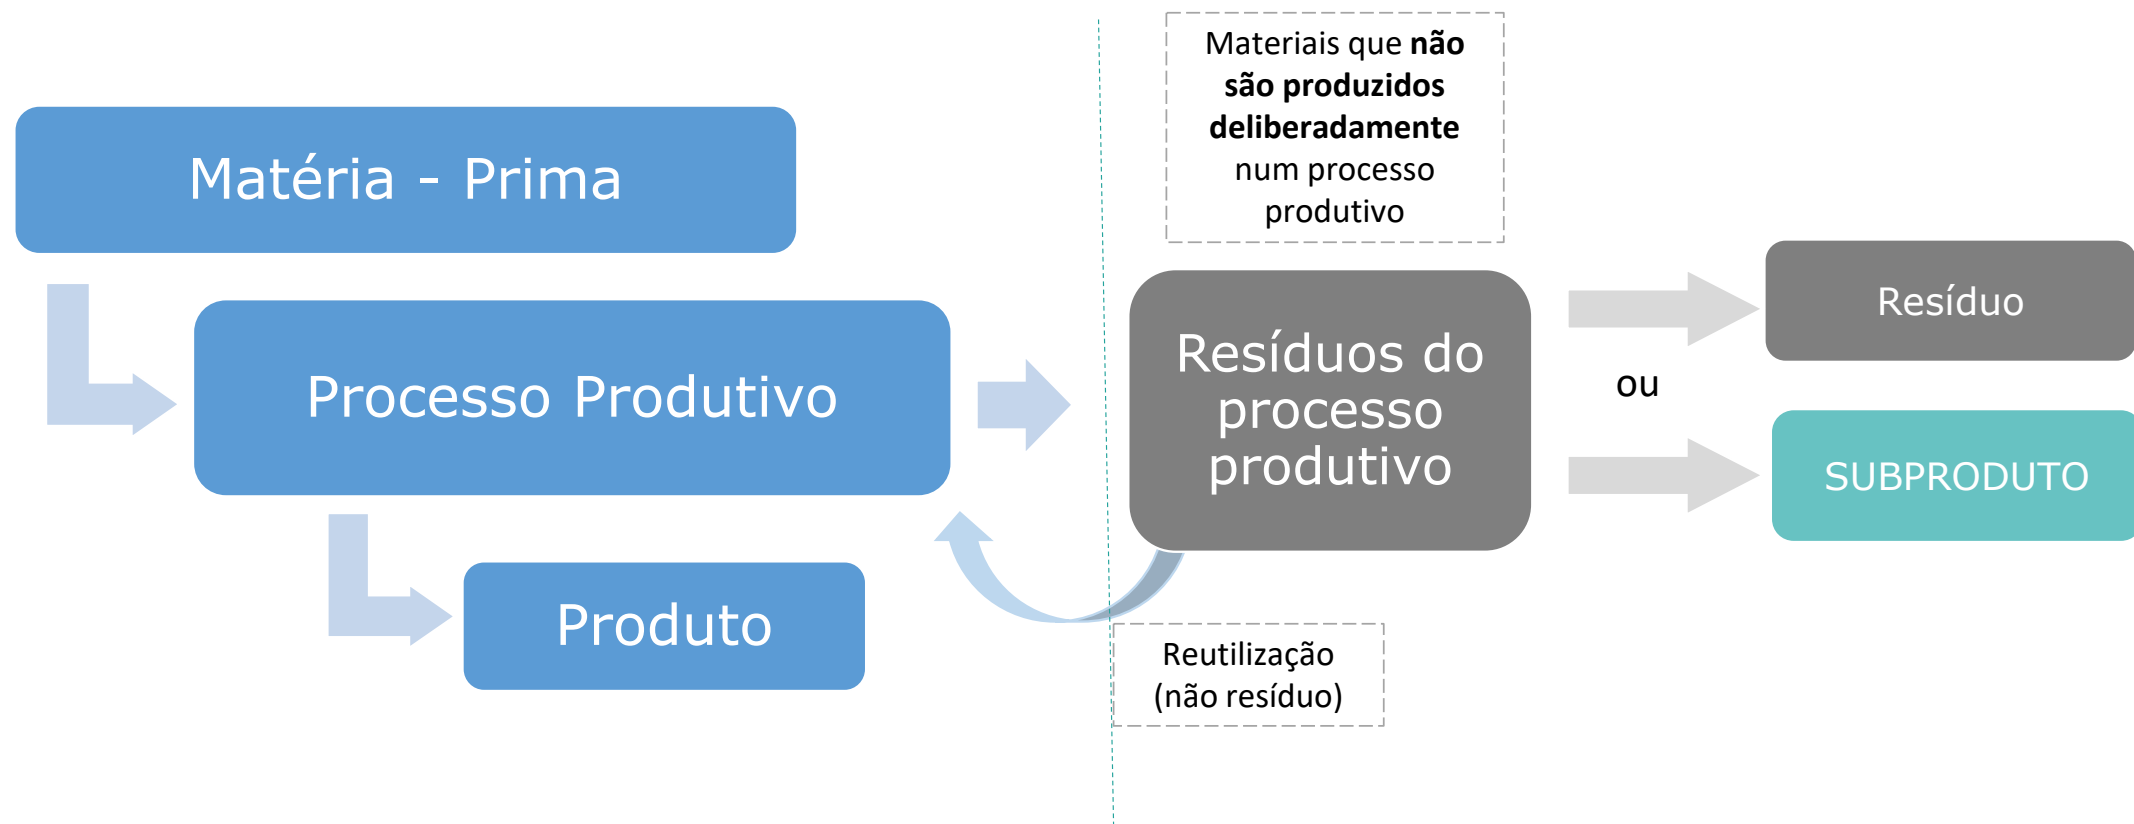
Matéria - Prima

Processo Produtivo

Produto

Materiais que **não são produzidos deliberadamente** num processo produtivo

Resíduos do processo produtivo

Reutilização (não resíduo)

ou

Resíduo

SUBPRODUTO